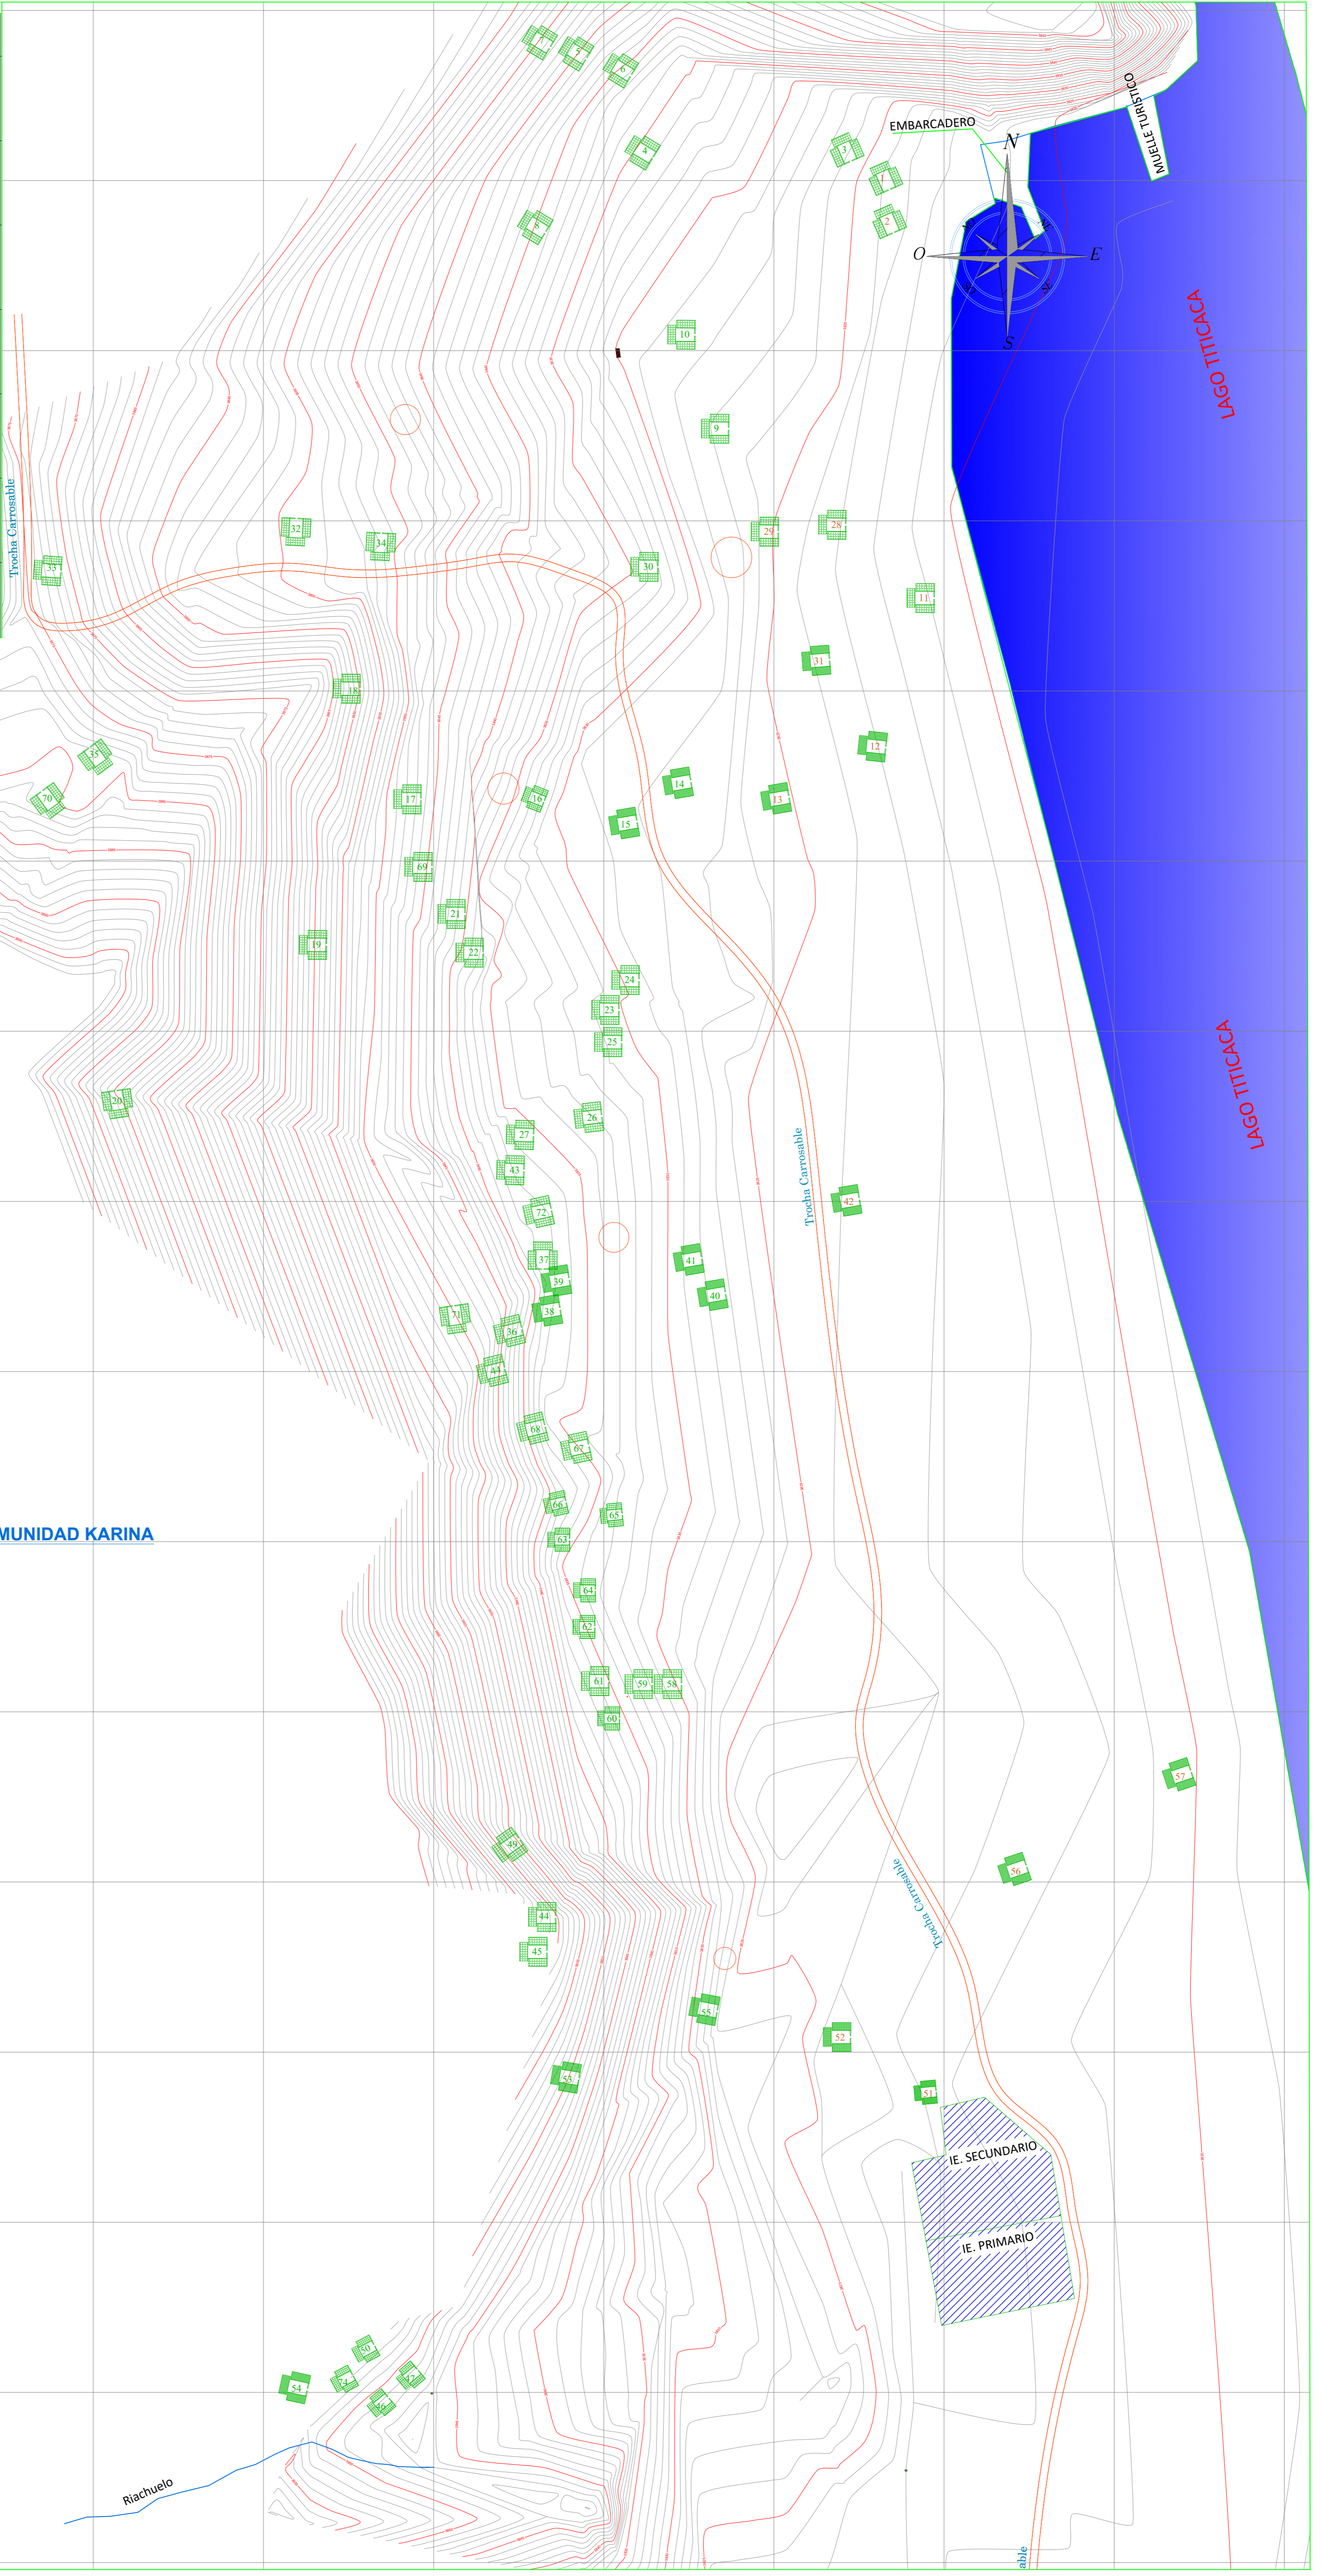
EMBARCADERO
MUELLE TURISTICO
N
O
E
S
LAGO TITICACA
LAGO TITICACA
Trocha Carrosable
Trocha Carrosable
Trocha Carrosable
MUNIDAD KARINA
IE. SECUNDARIO
IE. PRIMARIO
Riachuelo
able
1
2
3
4
5
6
7
8
9
10
11
12
13
14
15
16
17
18
19
20
21
22
23
24
25
26
27
28
29
30
31
32
33
34
35
36
37
38
39
40
41
42
43
44
45
46
47
48
49
50
51
52
53
54
55
56
57
58
59
60
61
62
63
64
65
66
67
68
69
70
71
72